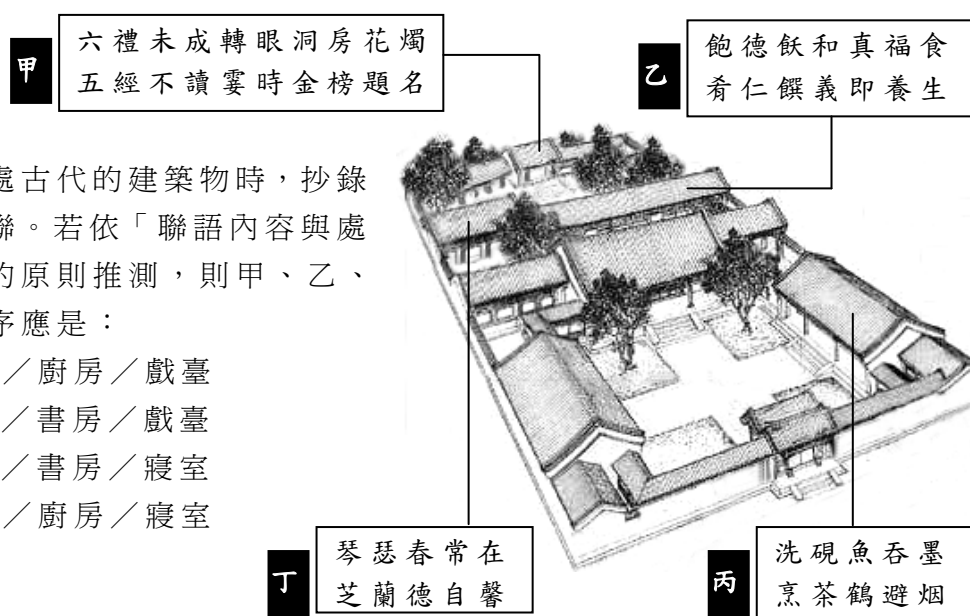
甲
六禮未成轉眼洞房花燭
五經不讀霎時金榜題名

乙
飽德飫和真福食
肴仁饌義即養生

處古代的建築物時，抄錄
聯。若依「聯語內容與處
的原則推測，則甲、乙、
序應是：

／廚房／戲臺
／書房／戲臺
／書房／寢室
／廚房／寢室

丁
琴瑟春常在
芝蘭德自馨

丙
洗硯魚吞墨
烹茶鶴避烟